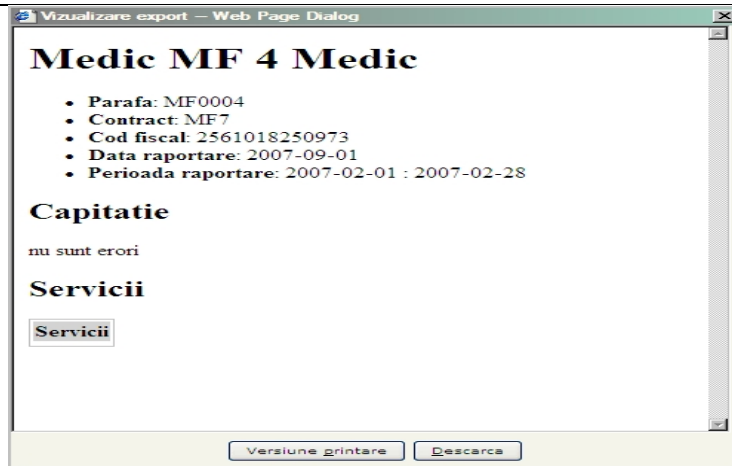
Vizualizare export -- Web Page Dialog

# Medic MF 4 Medic

- **Parafa**: MF0004
- **Contract**: MF7
- **Cod fiscal**: 2561018250973
- **Data raportare**: 2007-09-01
- **Perioada raportare**: 2007-02-01 : 2007-02-28

## Capitatie

nu sunt erori

## Servicii

Servicii

Versiune printare Descarca